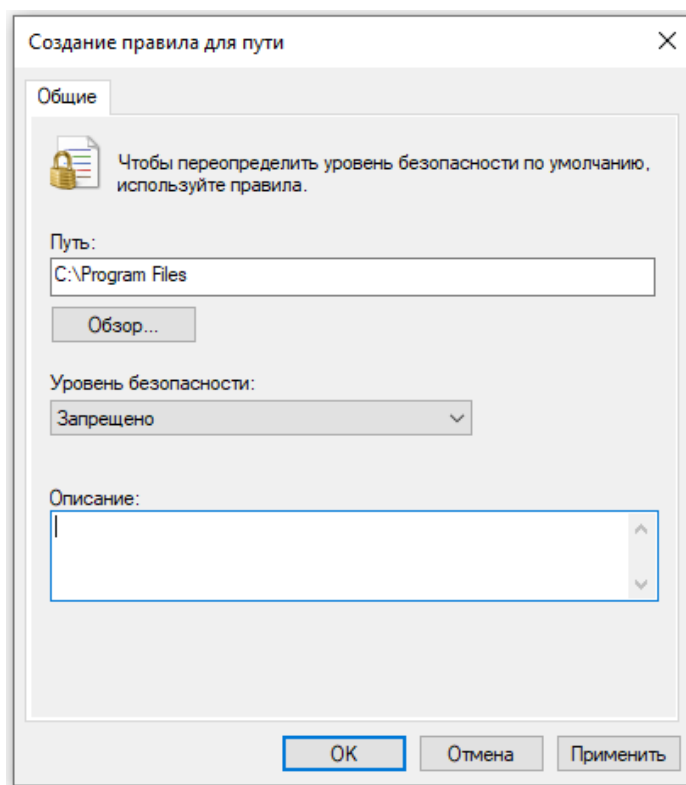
Создание правила для пути

Общие

Чтобы переопределить уровень безопасности по умолчанию, используйте правила.

Путь:

C:\Program Files

Обзор...

Уровень безопасности:

Запрещено

Описание:

OK

Отмена

Применить